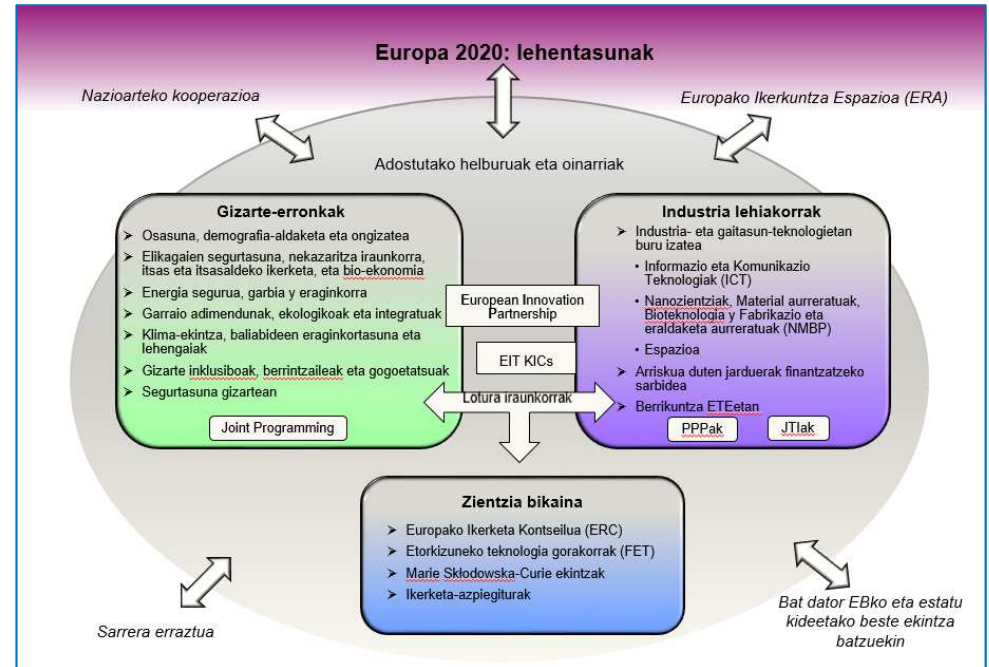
Europa 2020: lehentasunak

Nazioarteko kooperazioa

Europako Ikerkuntza Espazioa (ERA)

Adostutako helburuak eta oinarriak

Gizarte-erronkak

➢ Osasuna, demografia-aldaketa eta ongizatea
➢ Elikagaien segurtasuna, nekazaritza iraunkorra, itsas eta itsasaldeko ikerketa, eta bio-ekonomia
➢ Energia segurua, garbia y eraginkorra
➢ Garraio adimendunak, ekologikoak eta integratuak
➢ Klima-ekintza, baliabideen eraginkortasuna eta lehengaiak
➢ Gizarte inklusiboak, berrintzaileak eta gogoetatsuak
➢ Segurtasuna gizartean

Joint Programming

European Innovation Partnership

EIT KICs

Lotura iraunkorrak

Industria lehiakorrak

➢ Industria- eta gaitasun-teknologietan buru izatea
• Informazio eta Komunikazio Teknologiak (ICT)
• Nanozientziak, Material aurreratuak, Bioteknologia y Fabrikazio eta eraldaketa aurreratuak (NMBP)
• Espazioa
➢ Arriskua duten jarduerak finantzatzeko sarbidea
➢ Berrikuntza ETEetan

PPPak

JTIak

Zientzia bikaina

➢ Europako Ikerketa Kontseilua (ERC)
➢ Etorkizuneko teknologia gorakorrak (FET)
➢ Marie Skłodowska-Curie ekintzak
➢ Ikerketa-azpiegiturak

Sarrera erraztua

Bat dator EBko eta estatu kideetako beste ekintza batzuekin